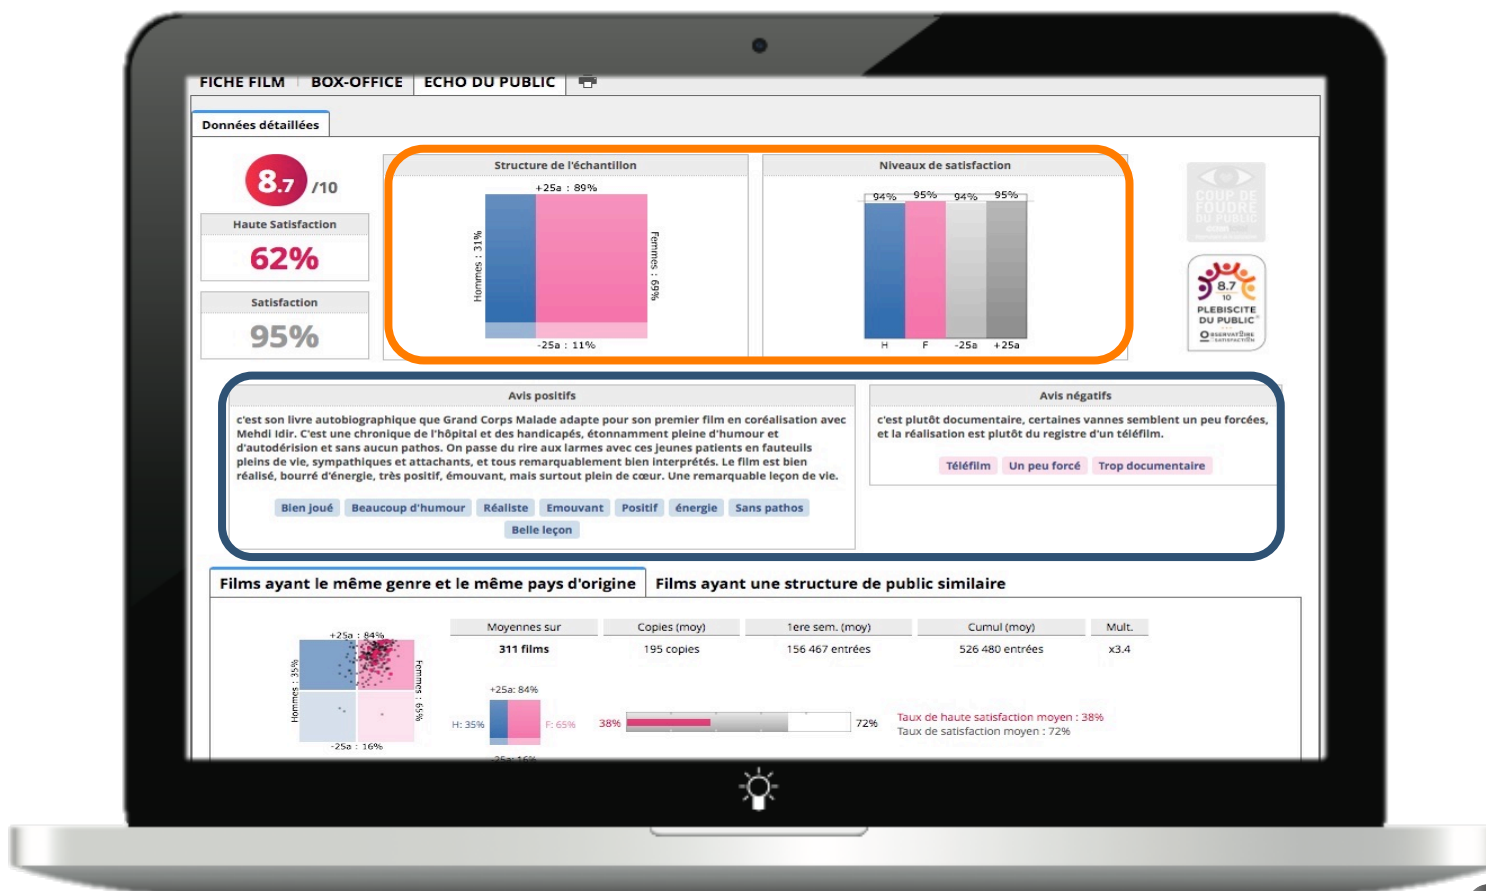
FICHE FILM | BOX-OFFICE | ECHO DU PUBLIC

Données détaillées

8.7 /10

Haute Satisfaction

62%

Satisfaction

95%

Structure de l'échantillon

+25a : 89%

Hommes : 31%

Femmes : 69%

-25a : 11%

Niveaux de satisfaction

94% 95% 94% 95%

H F -25a +25a

COUP DE FOUDRE DU PUBLIC

8.7 10 PLEBISCITE DU PUBLIC OBSERVATOIRE SATISFACTION

Avis positifs

c'est son livre autobiographique que Grand Corps Malade adapte pour son premier film en coréalisation avec Mehdi Idir. C'est une chronique de l'hôpital et des handicapés, étonnamment pleine d'humour et d'autodérision et sans aucun pathos. On passe du rire aux larmes avec ces jeunes patients en fauteuils pleins de vie, sympathiques et attachants, et tous remarquablement bien interprétés. Le film est bien réalisé, bourré d'énergie, très positif, émouvant, mais surtout plein de cœur. Une remarquable leçon de vie.

Bien joué | Beaucoup d'humour | Réaliste | Emouvant | Positif | énergie | Sans pathos | Belle leçon

Avis négatifs

c'est plutôt documentaire, certaines vannes semblent un peu forcées, et la réalisation est plutôt du registre d'un téléfilm.

Téléfilm | Un peu forcé | Trop documentaire

Films ayant le même genre et le même pays d'origine | Films ayant une structure de public similaire

+25a : 84%

Hommes : 35%

Femmes : 65%

-25a : 16%

| Moyennes sur | Copies (moy) | 1ere sem. (moy) | Cumul (moy) | Mult. |
|---|---|---|---|---|
| 311 films | 195 copies | 156 467 entrées | 526 480 entrées | x3.4 |

+25a: 84%

H: 35%

F: 65%

-25a: 16%

38%

72%

Taux de haute satisfaction moyen : 38%

Taux de satisfaction moyen : 72%